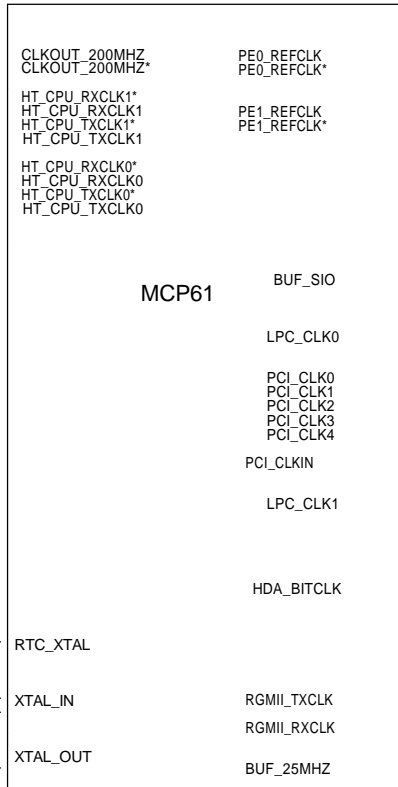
CLKOUT_200MHZ
CLKOUT_200MHZ*

HT_CPU_RXCLK1*
HT_CPU_RXCLK1
HT_CPU_TXCLK1*
HT_CPU_TXCLK1

HT_CPU_RXCLK0*
HT_CPU_RXCLK0
HT_CPU_TXCLK0*
HT_CPU_TXCLK0

PE0_REFCLK
PE0_REFCLK*

PE1_REFCLK
PE1_REFCLK*

MCP61

BUF_SIO

LPC_CLK0

PCI_CLK0
PCI_CLK1
PCI_CLK2
PCI_CLK3
PCI_CLK4

PCI_CLKIN

LPC_CLK1

HDA_BITCLK

RTC_XTAL

XTAL_IN

RGMII_TXCLK

RGMII_RXCLK

XTAL_OUT

BUF_25MHZ